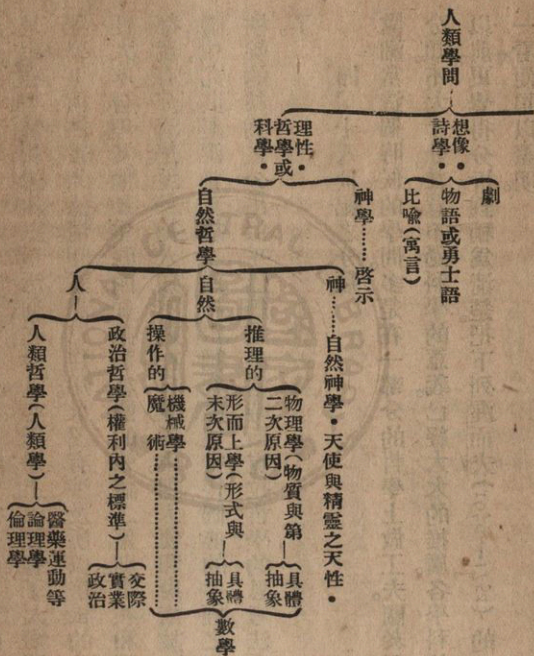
人類學問

想像・詩學・

劇

物語或勇士語

比喻（寓言）

理性・哲學或・科學・

神學……啓示

自然哲學

神……自然神學・天使與精靈之天性・

自然

人

人類哲學（人類學）

醫藥運動等

論理學

倫理學

政治哲學（權利內之標準）

交際

實業

政治

操作的

機械學

魔術

推理的

物理學（物質與第二次原因）

具體

抽象

形而上學（形式與末次原因）

具體

抽象

數學